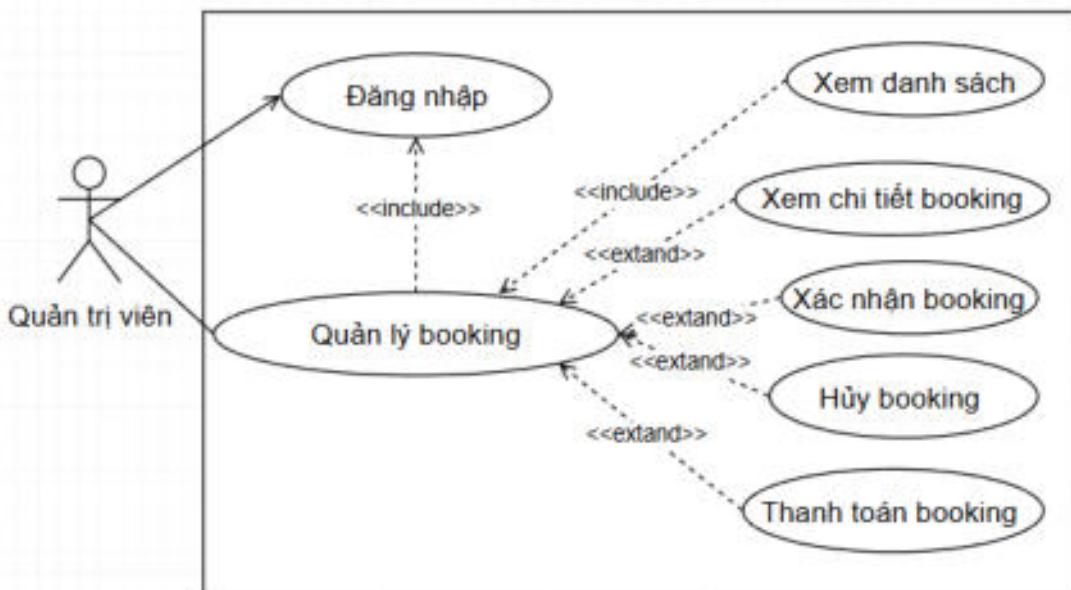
Đăng nhập

Xem danh sách

<<include>>

<<include>>

Xem chi tiết booking

<<extand>>

Quản trị viên

Xác nhận booking

<<extand>>

Quản lý booking

<<extand>>

Hủy booking

<<extand>>

Thanh toán booking